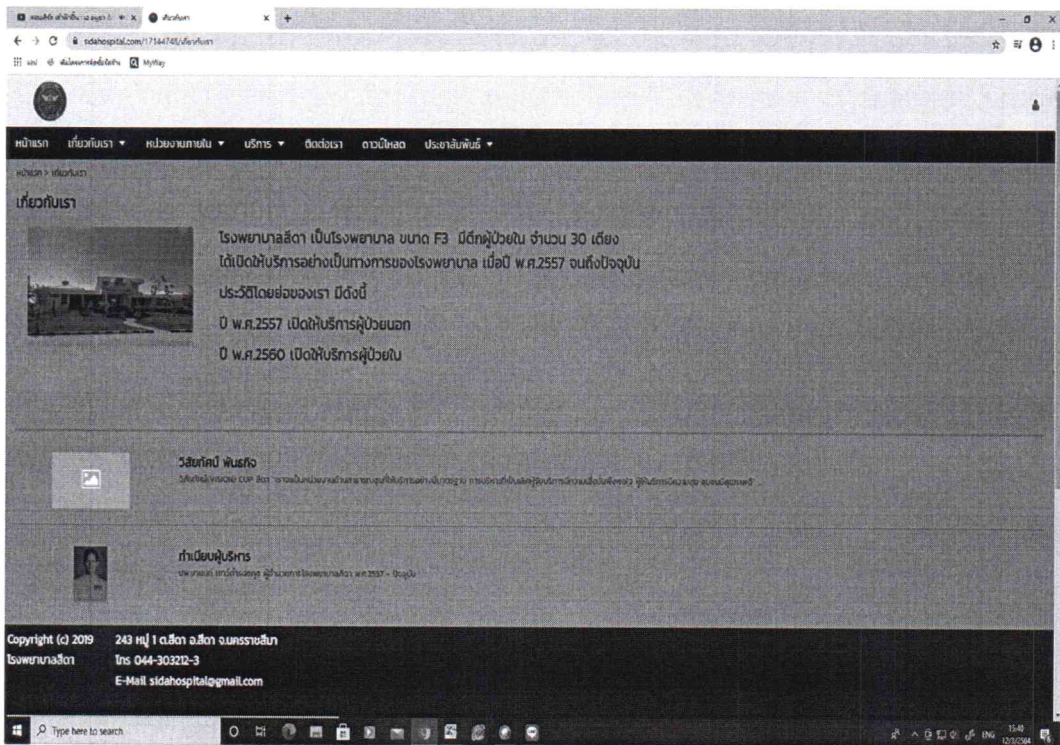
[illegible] × เกี่ยวกับเรา × +

sidahospital.com/17144748/เกี่ยวกับเรา

แอป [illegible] MyWay

หน้าแรก เกี่ยวกับเรา ▾ หน่วยงานภายใน ▾ บริการ ▾ ติดต่อเรา ดาวน์โหลด ประชาสัมพันธ์ ▾

หน้าแรก > เกี่ยวกับเรา

เกี่ยวกับเรา

โรงพยาบาลสีดา เป็นโรงพยาบาล ขนาด F3 มีตึกผู้ป่วยใน จำนวน 30 เตียง ได้เปิดให้บริการอย่างเป็นทางการของโรงพยาบาล เมื่อปี พ.ศ.2557 จนถึงปัจจุบัน

ประวัติโดยย่อของเรา มีดังนี้

ปี พ.ศ.2557 เปิดให้บริการผู้ป่วยนอก

ปี พ.ศ.2560 เปิดให้บริการผู้ป่วยใน

วิสัยทัศน์ พันธกิจ

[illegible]

ทำเนียบผู้บริหาร

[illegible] พ.ศ.2557 - ปัจจุบัน

Copyright (c) 2019 โรงพยาบาลสีดา

243 หมู่ 1 ต.สีดา อ.สีดา จ.นครราชสีมา

โทร 044-303212-3

E-Mail sidahospital@gmail.com

Type here to search

ENG 15:40 12/3/2564